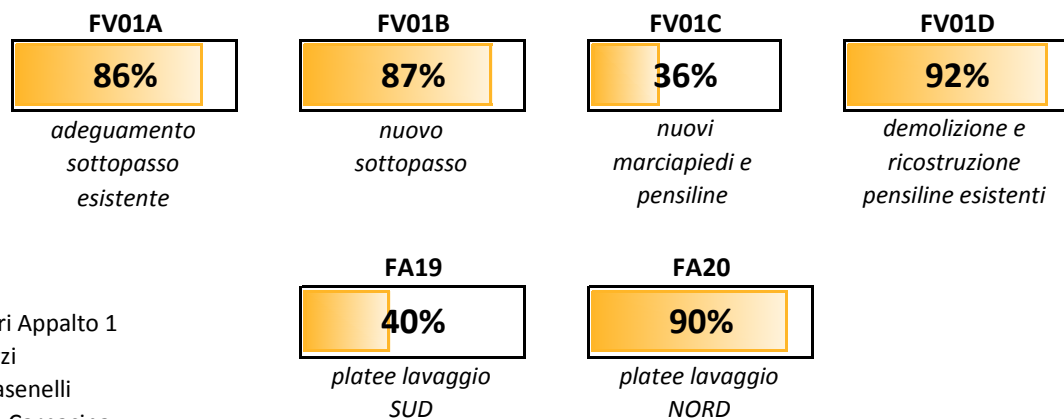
FV01A
86%
adeguamento sottopasso esistente

FV01B
87%
nuovo sottopasso

FV01C
36%
nuovi marciapiedi e pensiline

FV01D
92%
demolizione e ricostruzione pensiline esistenti

ri Appalto 1
zi
asenelli
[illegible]

FA19
40%
platee lavaggio SUD

FA20
90%
platee lavaggio NORD